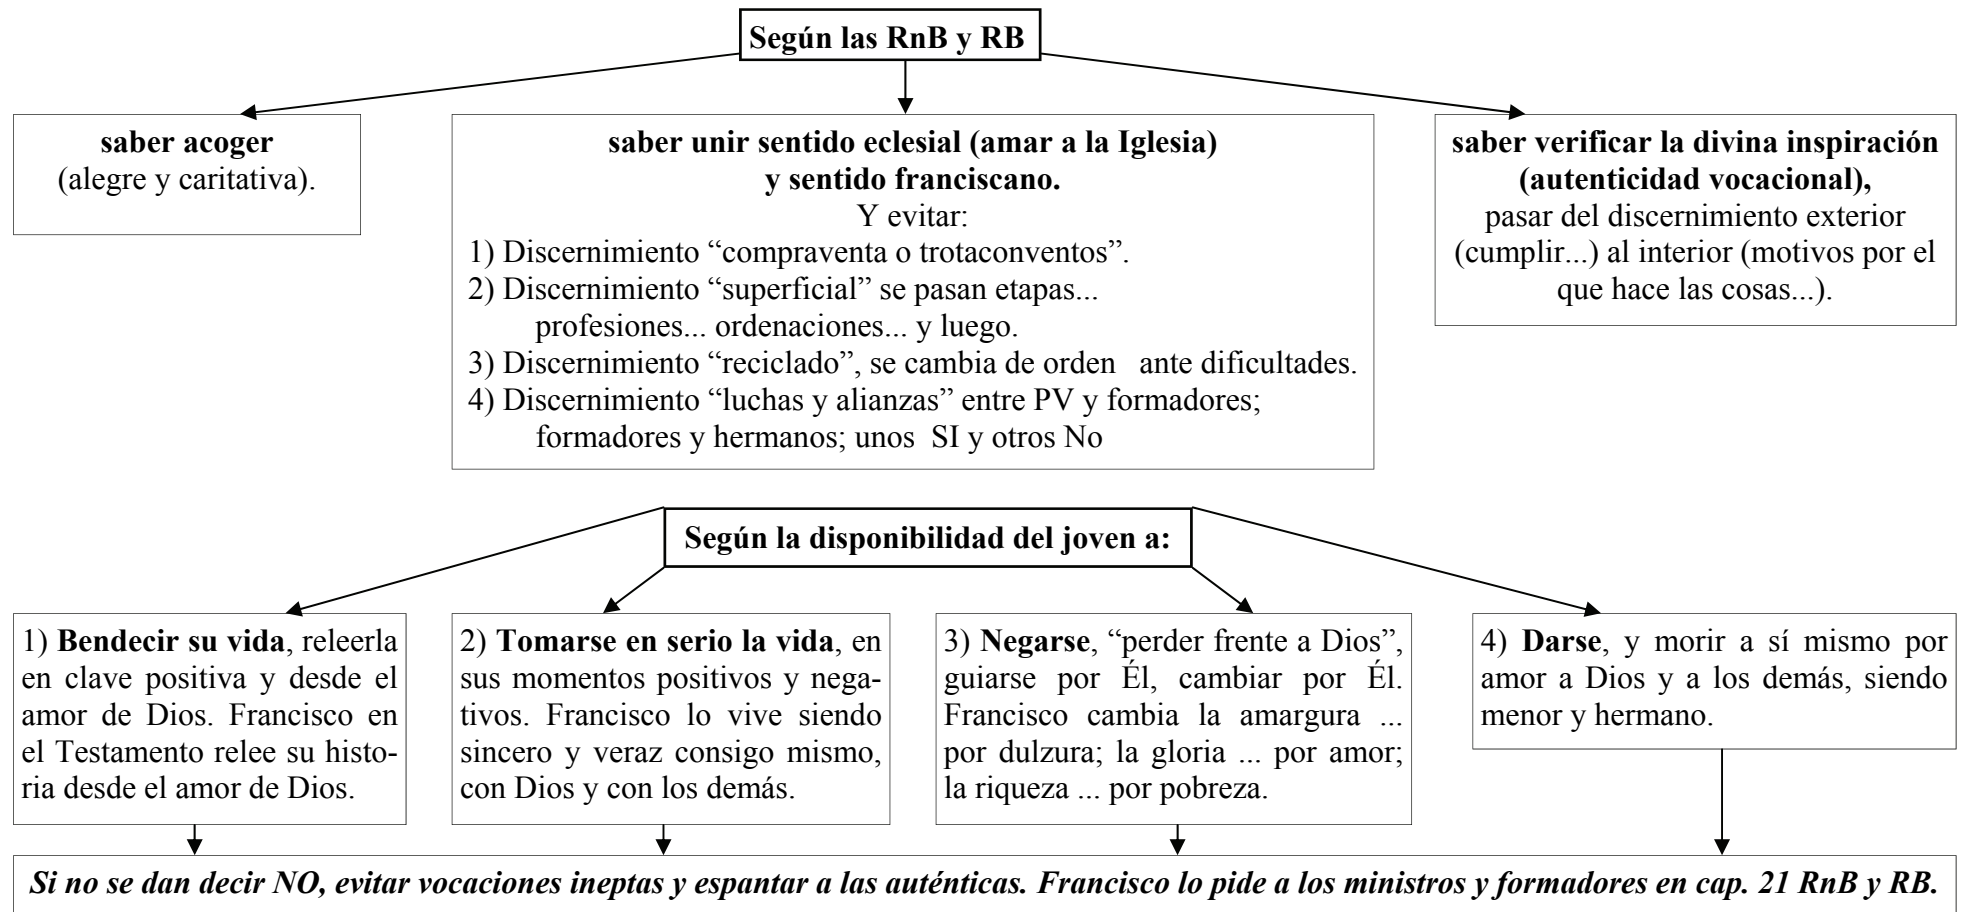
**Según las RnB y RB**

**saber acoger** (alegre y caritativa).

**saber unir sentido eclesial (amar a la Iglesia) y sentido franciscano.**
Y evitar:
1) Discernimiento “compraventa o trotaconventos”.
2) Discernimiento “superficial” se pasan etapas... profesiones... ordenaciones... y luego.
3) Discernimiento “reciclado”, se cambia de orden ante dificultades.
4) Discernimiento “luchas y alianzas” entre PV y formadores; formadores y hermanos; unos SI y otros No

**saber verificar la divina inspiración (autenticidad vocacional),** pasar del discernimiento exterior (cumplir...) al interior (motivos por el que hace las cosas...).

**Según la disponibilidad del joven a:**

1) **Bendecir su vida**, releerla en clave positiva y desde el amor de Dios. Francisco en el Testamento relee su historia desde el amor de Dios.

2) **Tomarse en serio la vida**, en sus momentos positivos y negativos. Francisco lo vive siendo sincero y veraz consigo mismo, con Dios y con los demás.

3) **Negarse**, “perder frente a Dios”, guiarse por Él, cambiar por Él. Francisco cambia la amargura ... por dulzura; la gloria ... por amor; la riqueza ... por pobreza.

4) **Darse**, y morir a sí mismo por amor a Dios y a los demás, siendo menor y hermano.

***Si no se dan decir NO, evitar vocaciones ineptas y espantar a las auténticas. Francisco lo pide a los ministros y formadores en cap. 21 RnB y RB.***